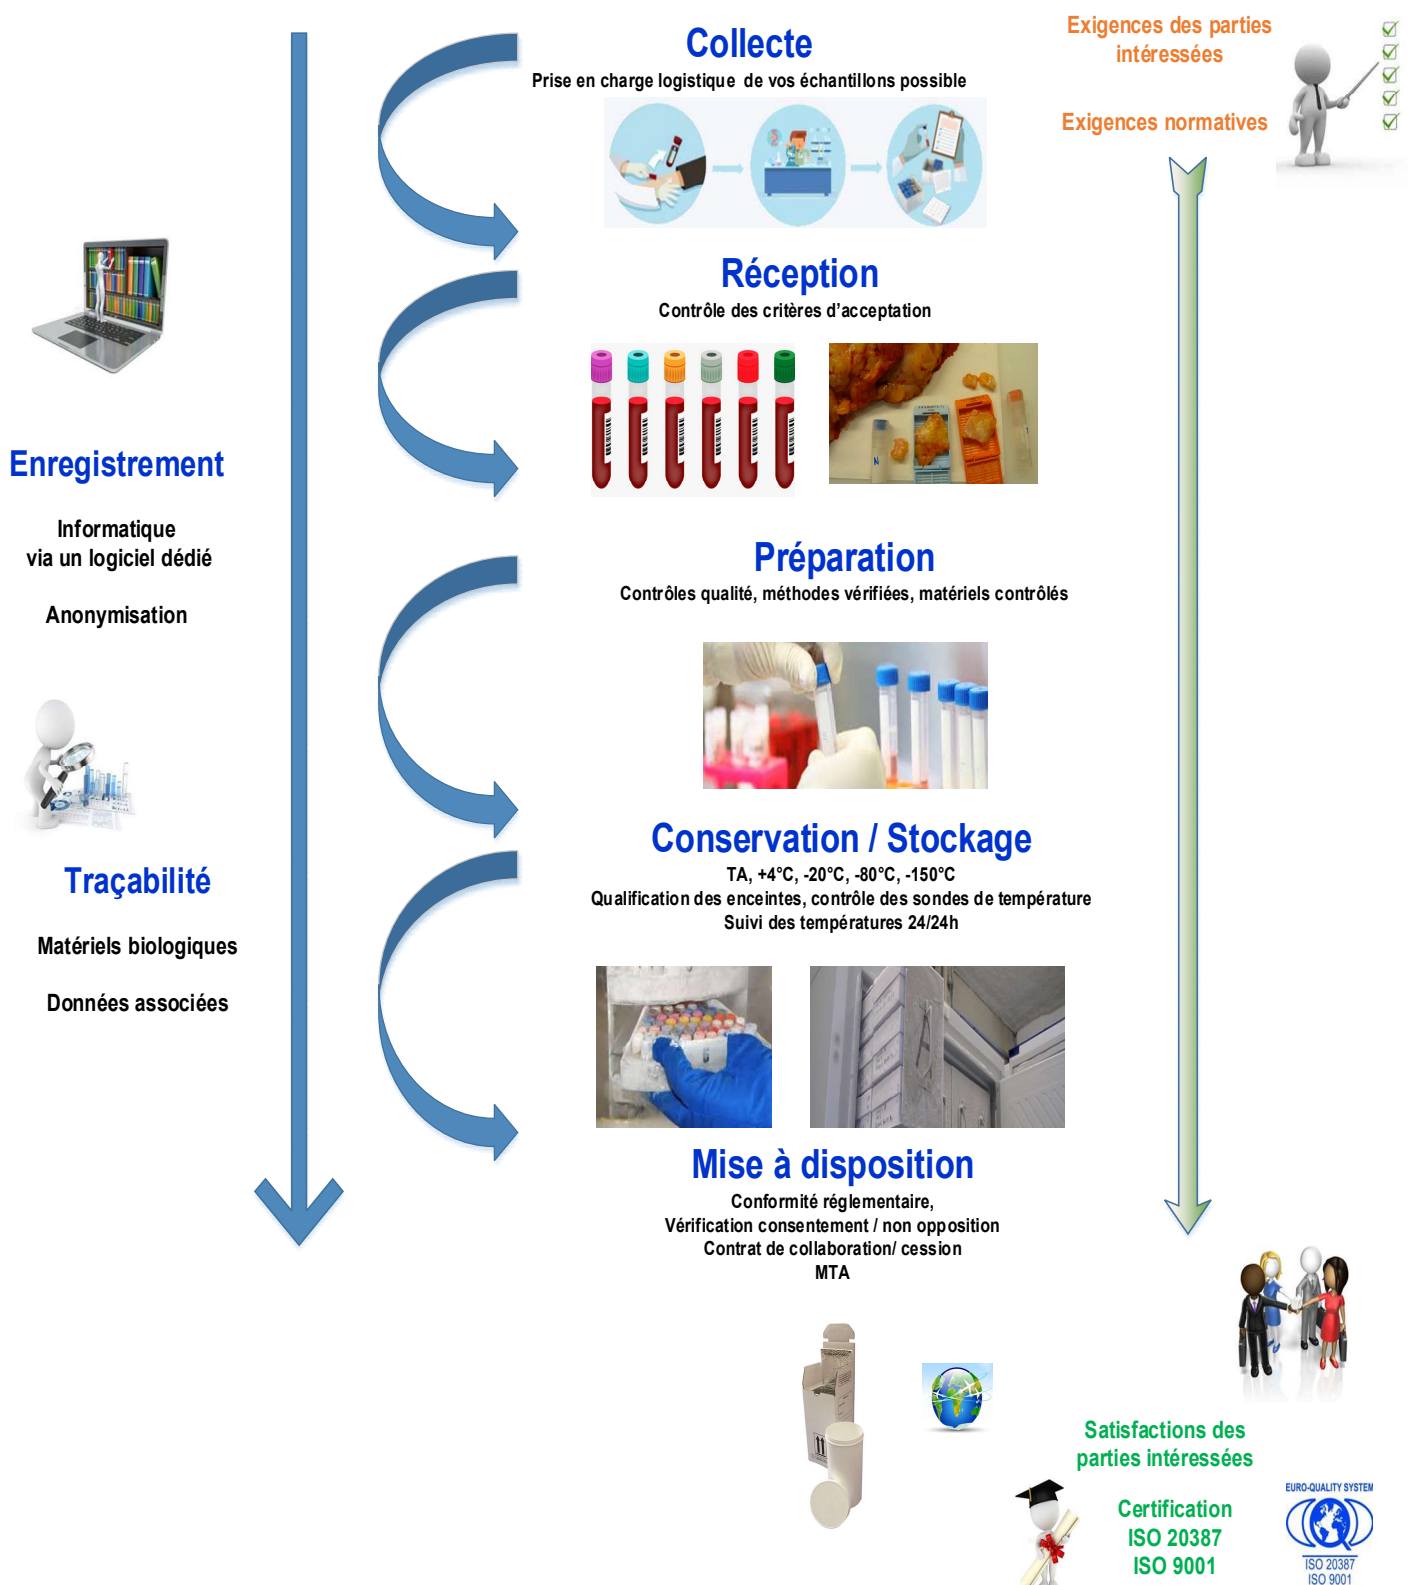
Collecte
Prise en charge logistique de vos échantillons possible

Exigences des parties intéressées

Exigences normatives

Réception
Contrôle des critères d'acceptation

Enregistrement

Informatique
via un logiciel dédié

Anonymisation

Préparation
Contrôles qualité, méthodes vérifiées, matériels contrôlés

Traçabilité

Matériels biologiques

Données associées

Conservation / Stockage
TA, +4°C, -20°C, -80°C, -150°C
Qualification des enceintes, contrôle des sondes de température
Suivi des températures 24/24h

Mise à disposition
Conformité réglementaire,
Vérification consentement / non opposition
Contrat de collaboration/ cession
MTA

Satisfactions des parties intéressées

Certification
ISO 20387
ISO 9001

EURO-QUALITY SYSTEM
ISO 20387
ISO 9001